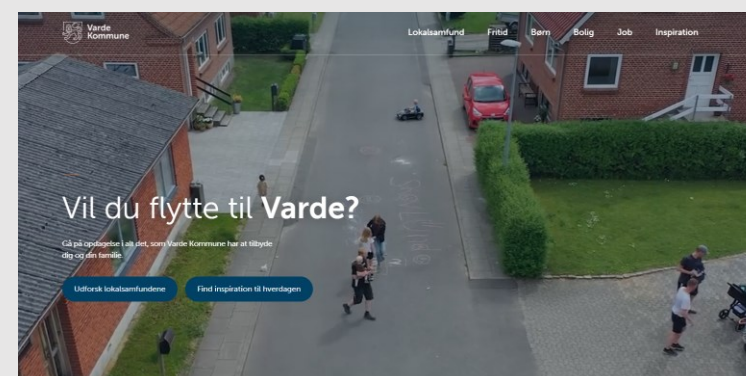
Varde Kommune

Lokalsamfund Fritid Børn Bolig Job Inspiration

Vil du flytte til **Varde?**

Gå på opdagelse i alt det, som Varde Kommune har at tilbyde dig og din familie

Udforsk lokalsamfundene

Find inspiration til hverdagen